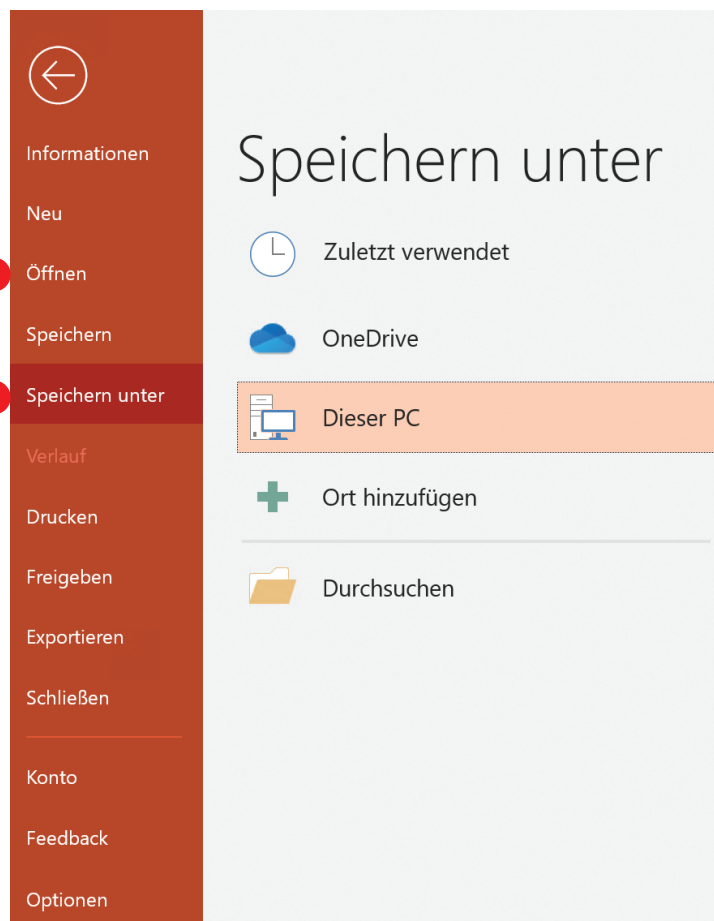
Informationen

Neu

Öffnen

Speichern

Speichern unter

Verlauf

Drucken

Freigeben

Exportieren

Schließen

Konto

Feedback

Optionen

Speichern unter

Zuletzt verwendet

OneDrive

Dieser PC

Ort hinzufügen

Durchsuchen